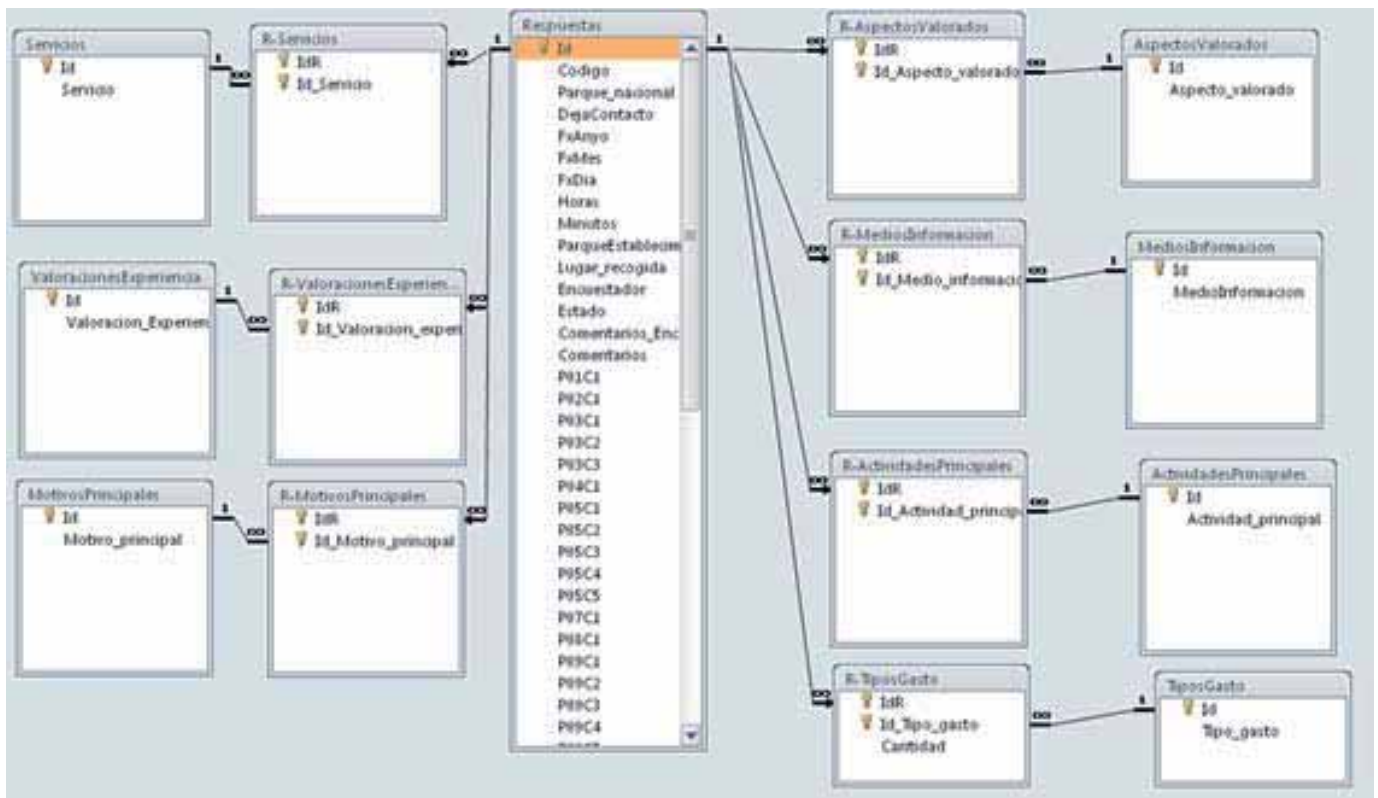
Servicios
Id
Servicio

1 ∞

R-Servicios
IdR
Id_Servicio

∞ 1

Respuestas
Id
Codigo
Parque_nacional
DejaContacto
FxAnyo
FxMes
FxDia
Horas
Minutos
ParqueEstablecim
Lugar_recogida
Encuestador
Estado
Comentarios_Enc
Comentarios
P01C1
P02C1
P03C1
P03C2
P03C3
P04C1
P05C1
P05C2
P05C3
P05C4
P05C5
P07C1
P08C1
P09C1
P09C2
P09C3
P09C4

ValoracionesExperiencia
Id
Valoracion_Experienc

1 ∞

R-ValoracionesExperien...
IdR
Id_Valoracion_experi

∞

MotivosPrincipales
Id
Motivo_principal

1 ∞

R-MotivosPrincipales
IdR
Id_Motivo_principal

∞

1 ∞

R-AspectosValorados
IdR
Id_Aspecto_valorado

∞ 1

AspectosValorados
Id
Aspecto_valorado

∞

R-MediosInformacion
IdR
Id_Medio_informacio

∞ 1

MediosInformacion
Id
MedioInformacion

∞

R-ActividadesPrincipales
IdR
Id_Actividad_principa

∞ 1

ActividadesPrincipales
Id
Actividad_principal

∞

R-TiposGasto
IdR
Id_Tipo_gasto
Cantidad

∞ 1

TiposGasto
Id
Tipo_gasto